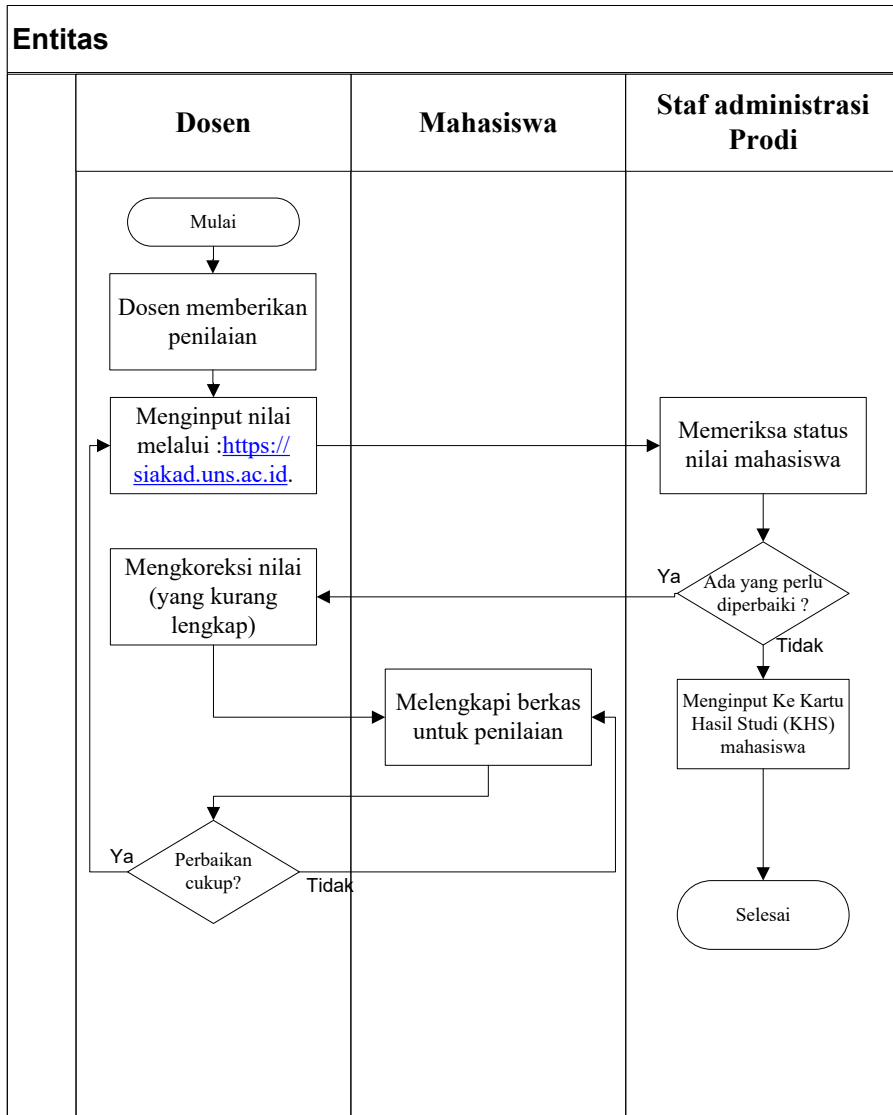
Entitas

Dosen

Mahasiswa

Staf administrasi Prodi

Mulai

Dosen memberikan penilaian

Menginput nilai melalui :https://siakad.uns.ac.id.

Memeriksa status nilai mahasiswa

Ya

Ada yang perlu diperbaiki ?

Tidak

Mengkoreksi nilai (yang kurang lengkap)

Melengkapi berkas untuk penilaian

Menginput Ke Kartu Hasil Studi (KHS) mahasiswa

Ya

Perbaikan cukup?

Tidak

Selesai